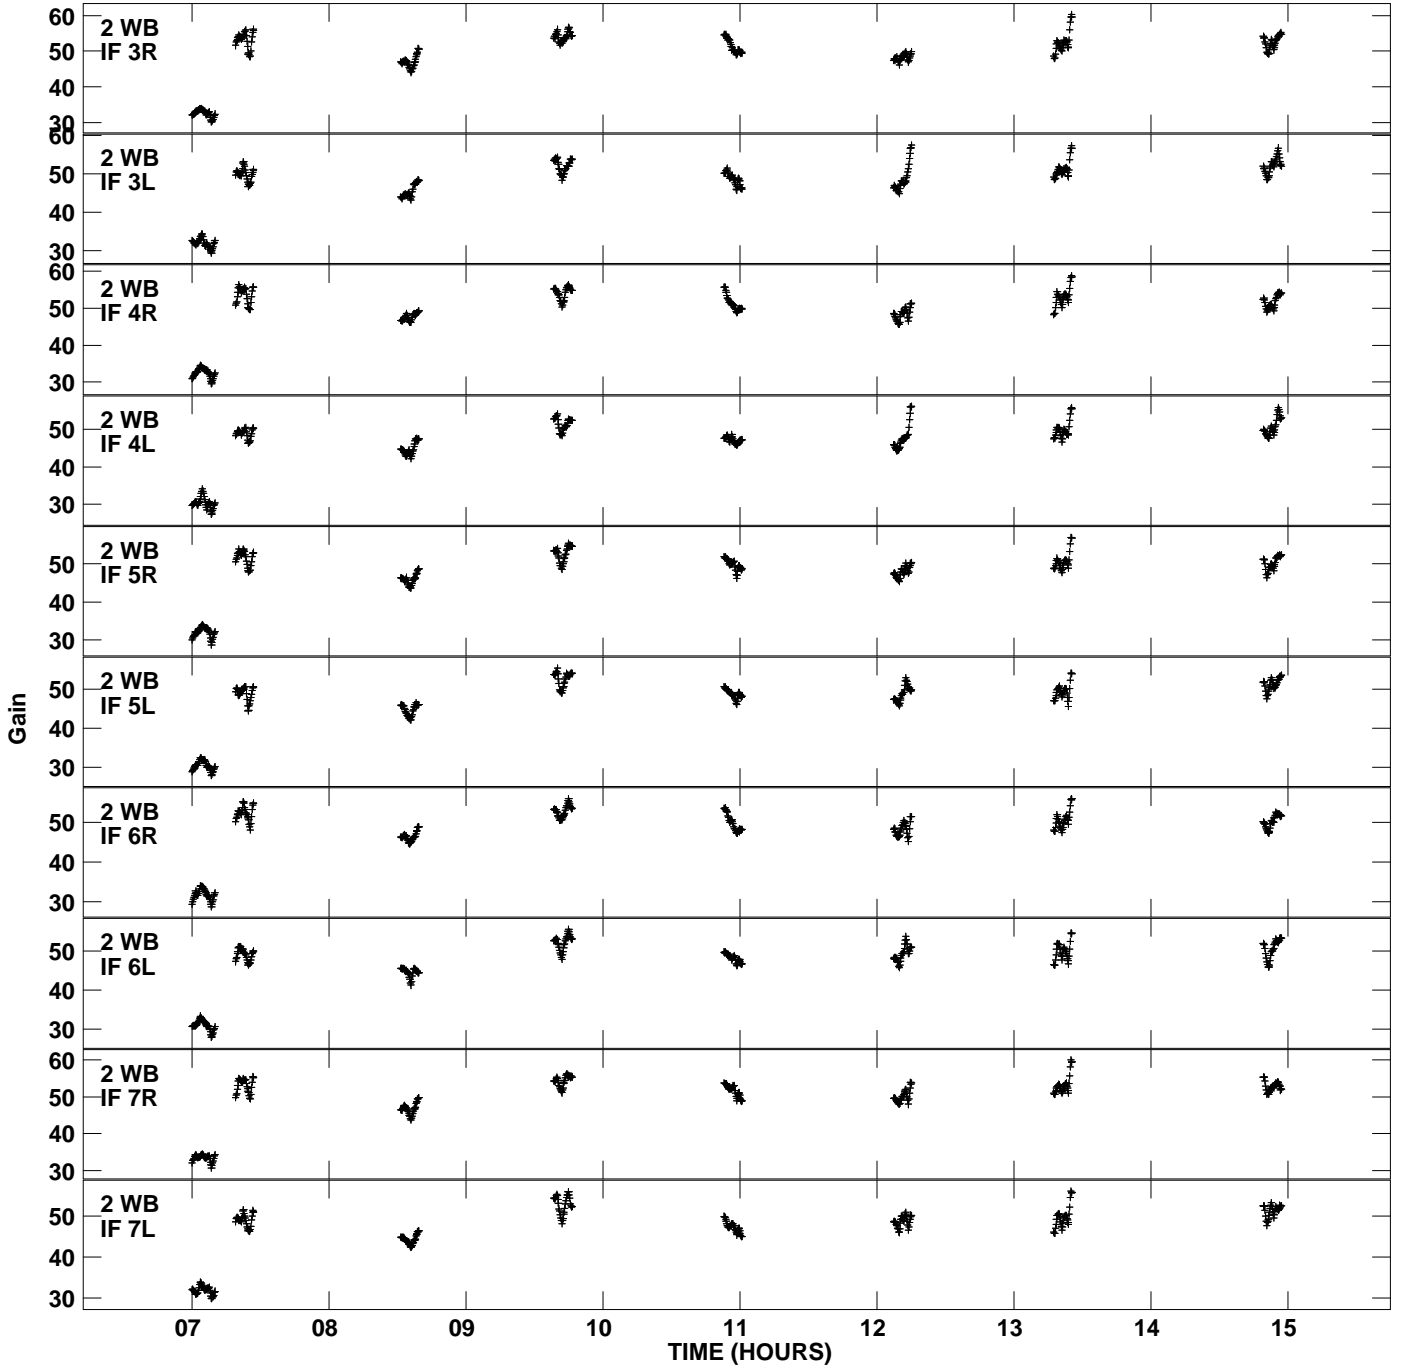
60
50
40
30
2 WB
IF 3R

60
50
40
30
2 WB
IF 3L

60
50
40
30
2 WB
IF 4R

50
40
30
2 WB
IF 4L

50
40
30
2 WB
IF 5R

50
40
30
2 WB
IF 5L

50
40
30
2 WB
IF 6R

50
40
30
2 WB
IF 6L

60
50
40
30
2 WB
IF 7R

50
40
30
2 WB
IF 7L

Gain

07 08 09 10 11 12 13 14 15
TIME (HOURS)